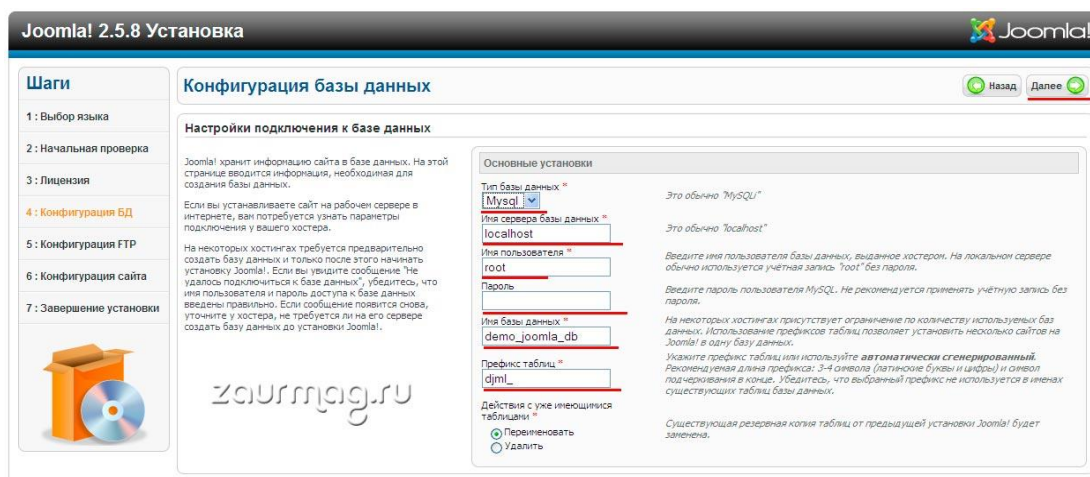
Joomla! 2.5.8 Установка

Joomla!

Шаги

1 : Выбор языка

2 : Начальная проверка

3 : Лицензия

4 : Конфигурация БД

5 : Конфигурация FTP

6 : Конфигурация сайта

7 : Завершение установки

Конфигурация базы данных

Назад

Далее

Настройки подключения к базе данных

Joomla! хранит информацию сайта в базе данных. На этой странице вводится информация, необходимая для создания базы данных.

Если вы устанавливаете сайт на рабочем сервере в интернете, вам потребуется узнать параметры подключения у вашего хостера.

На некоторых хостингах требуется предварительно создать базу данных и только после этого начинать установку Joomla!. Если вы увидите сообщение "Не удалось подключиться к базе данных", убедитесь, что имя пользователя и пароль доступа к базе данных введены правильно. Если сообщение появится снова, уточните у хостера, не требуется ли на его сервере создать базу данных до установки Joomla!.

zaurmag.ru

Основные установки

Тип базы данных *
Mysql

Это обычно "MySQLi"

Имя сервера базы данных *
localhost

Это обычно "localhost"

Имя пользователя *
root

Введите имя пользователя базы данных, выданное хостером. На локальном сервере обычно используется учётная запись "root" без пароля.

Пароль

Введите пароль пользователя MySQL. Не рекомендуется применять учётную запись без пароля.

Имя базы данных *
demo_joomla_db

На некоторых хостингах присутствует ограничение по количеству используемых баз данных. Использование префиксов таблиц позволяет установить несколько сайтов на Joomla! в одну базу данных.

Префикс таблиц *
djml_

Укажите префикс таблиц или используйте автоматически сгенерированный. Рекомендуемая длина префикса: 3-4 символа (латинские буквы и цифры) и символ подчеркивания в конце. Убедитесь, что выбранный префикс не используется в именах существующих таблиц базы данных.

Действия с уже имеющимися таблицами *
Переименовать
Удалить

Существующая резервная копия таблиц от предыдущей установки Joomla! будет заменена.